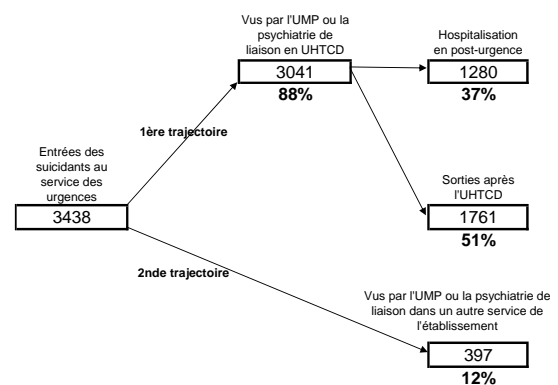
Entrées des suicidants au service des urgences

3438

1ère trajectoire

Vus par l'UMP ou la psychiatrie de liaison en UHTCD

3041

88%

Hospitalisation en post-urgence

1280

37%

Sorties après l'UHTCD

1761

51%

2nde trajectoire

Vus par l'UMP ou la psychiatrie de liaison dans un autre service de l'établissement

397

12%